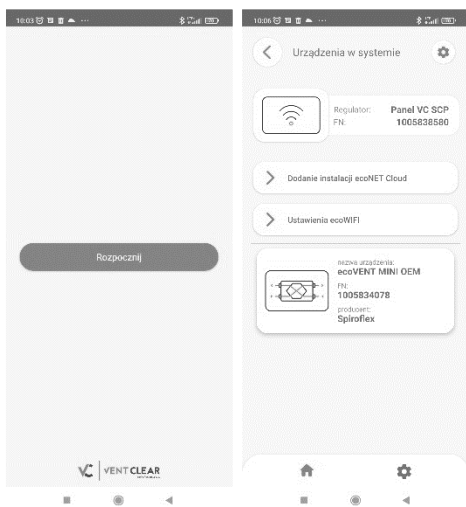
10:03

Rozpocznij

VC | VENTCLEAR

10:06

Urządzenia w systemie

Regulator: Panel VC SCP
FN: 1005838580

Dodanie instalacji ecoNET Cloud

Ustawienia ecoWIFI

nazwa urządzenia:
ecoVENT MINI OEM
FN:
1005834078
producent:
Spiroflex